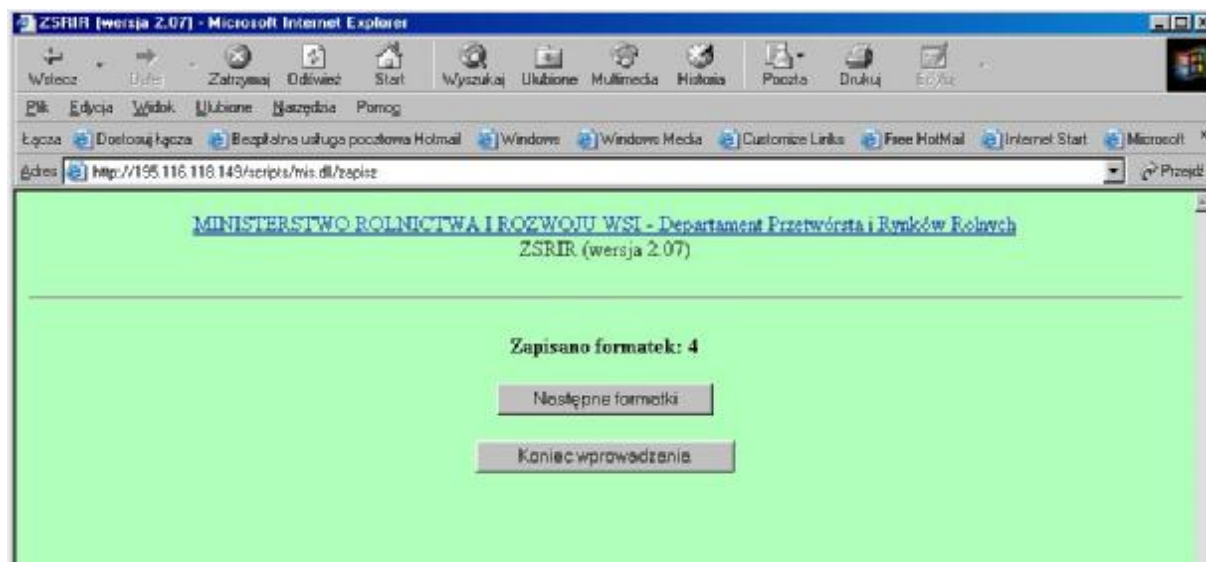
ZSRIR [wersja 2.07] - Microsoft Internet Explorer

Wstecz Dalej Zatrzymaj Odśwież Start Wyszukaj Ulubione Multimedia Historia Poczta Drukuj Edytuj

Plik Edycja Widok Ulubione Narzędzia Pomoc

Łącza Dostosuj łącza Bezpłatna usługa pocztowa Hotmail Windows Windows Media Customize Links Free HotMail Internet Start Microsoft

Adres http://195.116.118.149/scripts/mis.dll/zapisz Przejdź

MINISTERSTWO ROLNICTWA I ROZWOJU WSI - Departament Przetwórstwa i Rynków Rolnych
ZSRIR (wersja 2.07)

Zapisano formatek: 4

Następne formatki

Koniec wprowadzenia